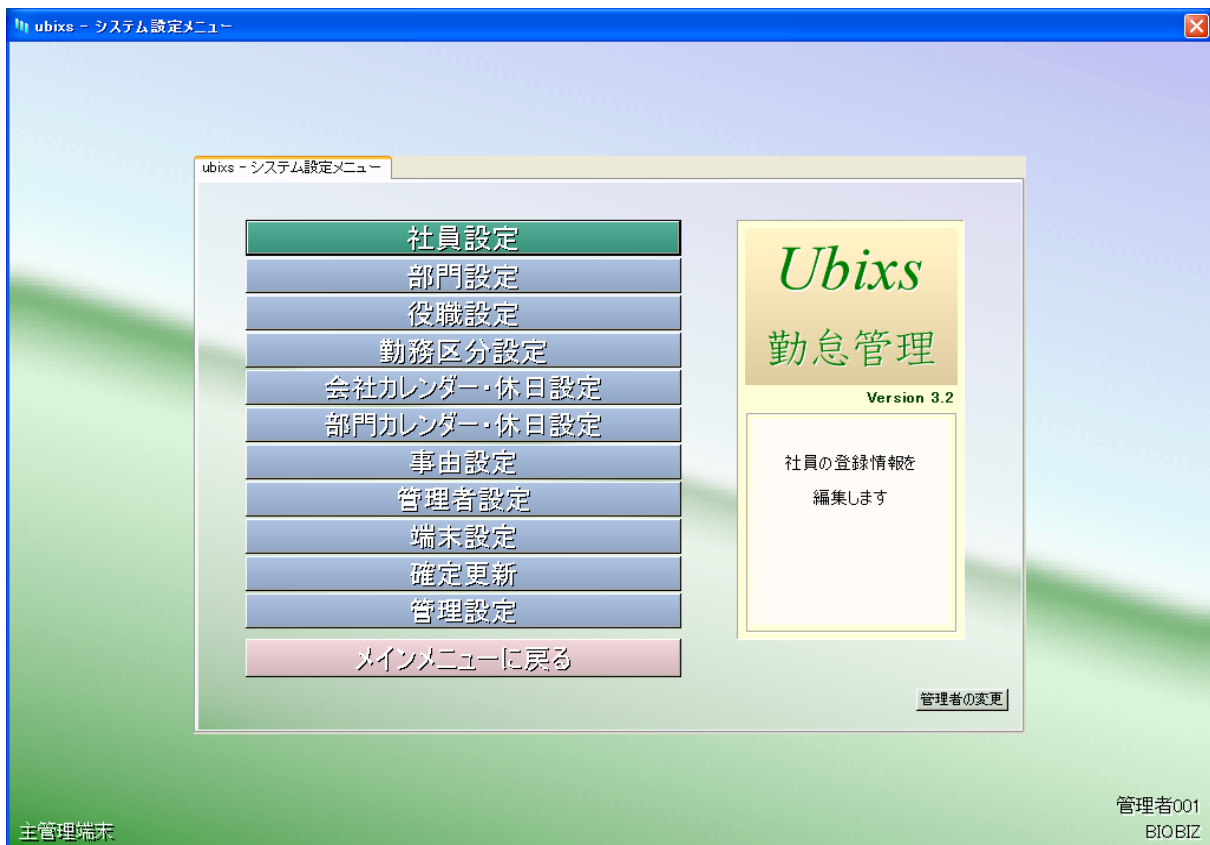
ubixs - システム設定メニュー

ubixs - システム設定メニュー

社員設定
部門設定
役職設定
勤務区分設定
会社カレンダー・休日設定
部門カレンダー・休日設定
事由設定
管理者設定
端末設定
確定更新
管理設定
メインメニューに戻る

Ubixs
勤怠管理
Version 3.2

社員の登録情報を
編集します

管理者の変更

管理者001
BIOBIZ

主管理端末